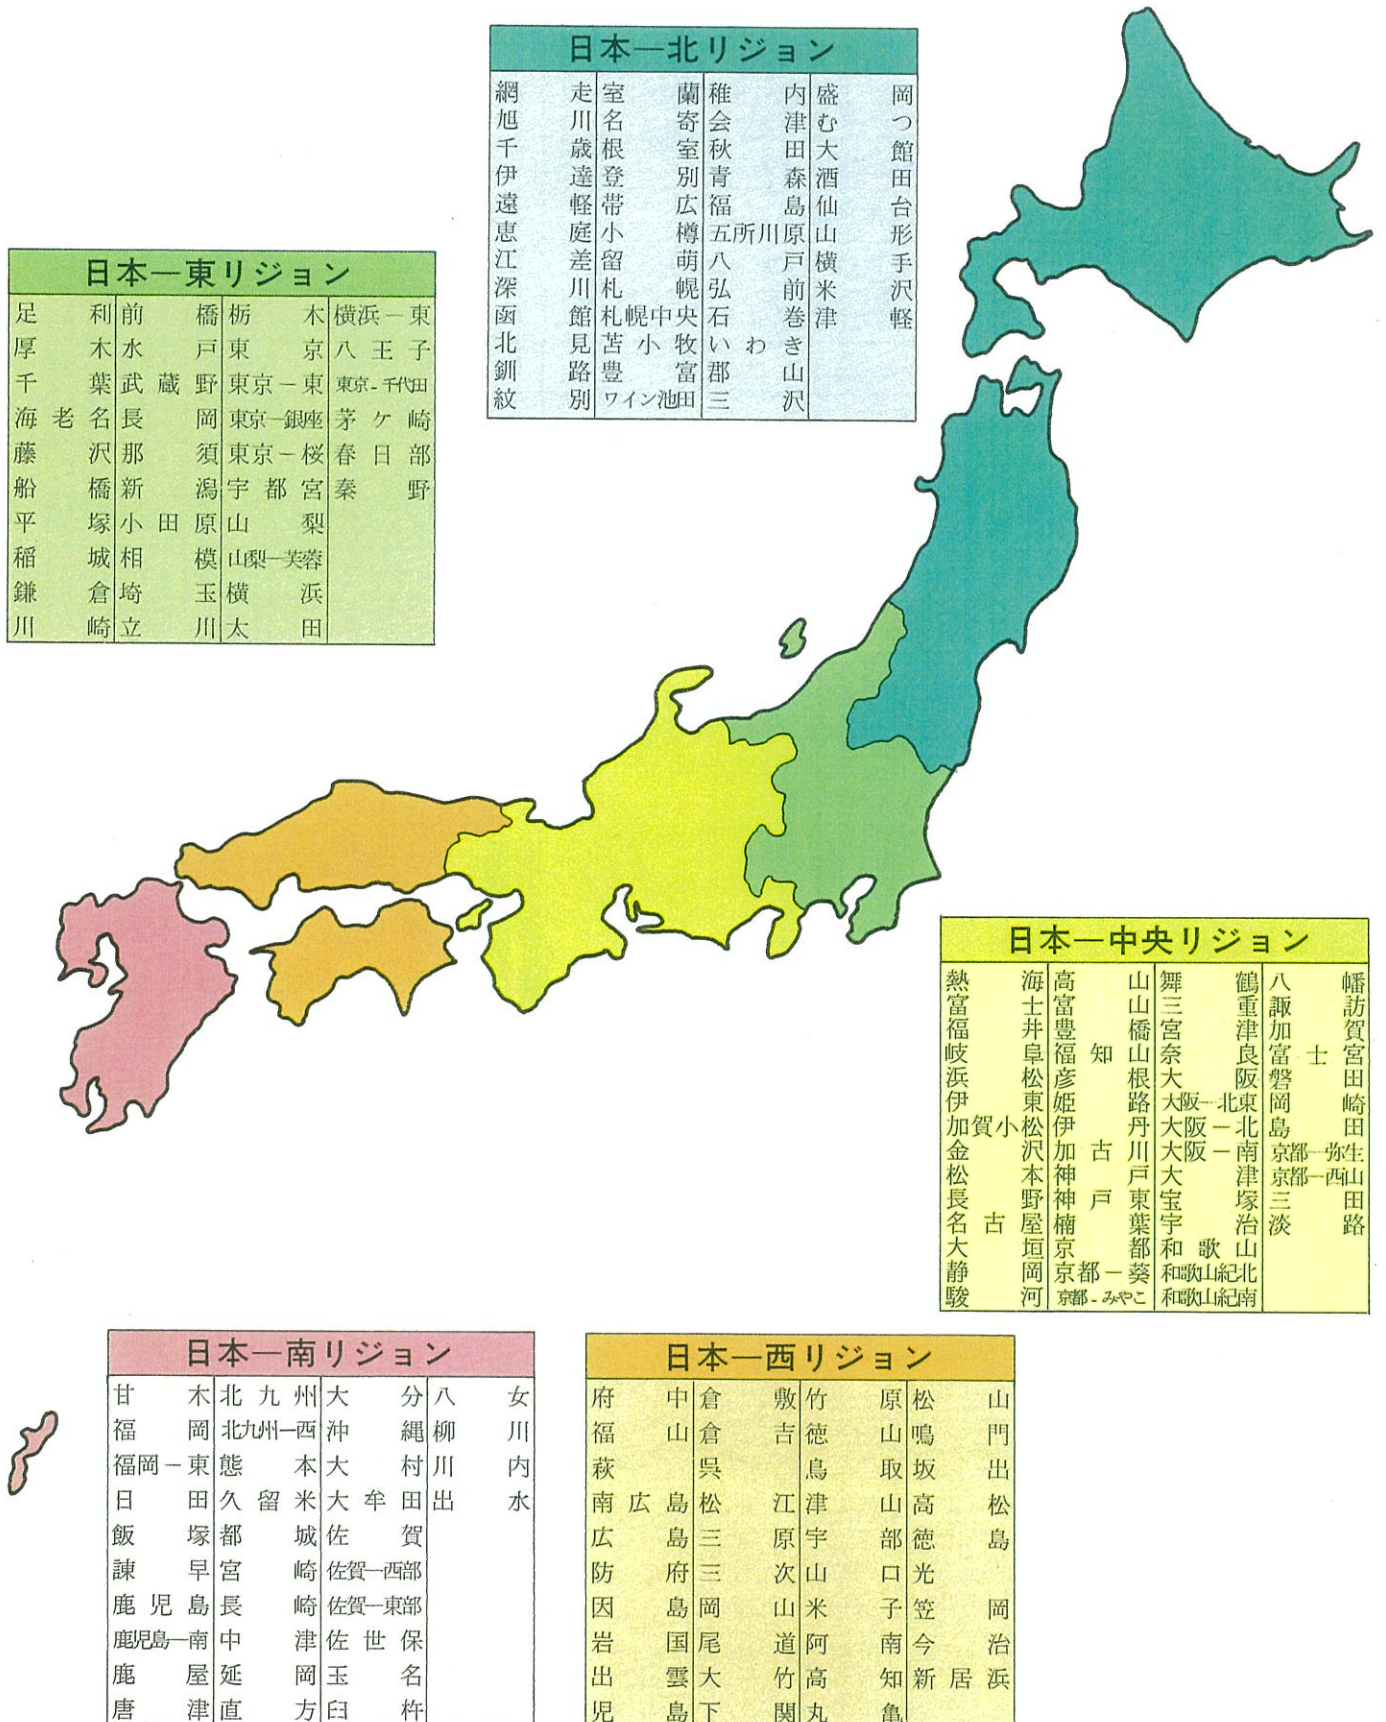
日本一北リジョン

| | | | | |
|---|---|---|---|---|
| 網走 | 室蘭 | 稚内 | 盛岡 | |
| 旭川 | 名寄 | 会津 | むつ | |
| 千歳 | 根室 | 秋田 | 大館 | |
| 伊達 | 登別 | 青森 | 酒田 | |
| 遠軽 | 帯広 | 福島 | 仙台 | |
| 恵庭 | 小樽 | 五所川原 | 山形 | |
| 江差 | 留萌 | 八戸 | 横手 | |
| 深川 | 札幌 | 弘前 | 米沢 | |
| 函館 | 札幌中央 | 石巻 | 津軽 | |
| 北見 | 苫小牧 | いわき | | |
| 釧路 | 豊富 | 郡山 | | |
| 紋別 | ワイン池田 | 三沢 | | |

日本一東リジョン

| | | | |
|---|---|---|---|
| 足利 | 前橋 | 栃木 | 横浜一東 |
| 厚木 | 水戸 | 東京 | 八王子 |
| 千葉 | 武蔵野 | 東京一東 | 東京-千代田 |
| 海老名 | 長岡 | 東京一銀座 | 茅ヶ崎 |
| 藤沢 | 那須 | 東京一桜 | 春日部 |
| 船橋 | 新潟 | 宇都宮 | 秦野 |
| 平塚 | 小田原 | 山梨 | |
| 稲城 | 相模 | 山梨一芙蓉 | |
| 鎌倉 | 埼玉 | 横浜 | |
| 川崎 | 立川 | 太田 | |

日本一中央リジョン

| | | | | |
|---|---|---|---|---|
| 熱海 | 高山 | 舞鶴 | 八幡 | |
| 富士 | 富山 | 三重 | 諏訪 | |
| 福井 | 豊橋 | 宮津 | 加賀 | |
| 岐阜 | 福知山 | 奈良 | 富士宮 | |
| 浜松 | 彦根 | 大阪 | 磐田 | |
| 伊東 | 姫路 | 大阪一北東 | 岡崎 | |
| 加賀小松 | 伊丹 | 大阪一北 | 島田 | |
| 金沢 | 加古川 | 大阪一南 | 京都一弥生 | |
| 松本 | 神戸 | 大津 | 京都一西山 | |
| 長野 | 神戸東 | 宝塚 | 三田 | |
| 名古屋 | 楠葉 | 宇治 | 淡路 | |
| 大垣 | 京都 | 和歌山 | | |
| 静岡 | 京都一葵 | 和歌山紀北 | | |
| 駿河 | 京都-みやこ | 和歌山紀南 | | |

日本一南リジョン

| | | | |
|---|---|---|---|
| 甘木 | 北九州 | 大分 | 八女 |
| 福岡 | 北九州一西 | 沖縄 | 柳川 |
| 福岡一東 | 熊本 | 大村 | 川内 |
| 日田 | 久留米 | 大牟田 | 出水 |
| 飯塚 | 都城 | 佐賀 | |
| 諫早 | 宮崎 | 佐賀一西部 | |
| 鹿児島 | 長崎 | 佐賀一東部 | |
| 鹿児島一南 | 中津 | 佐世保 | |
| 鹿屋 | 延岡 | 玉名 | |
| 唐津 | 直方 | 臼杵 | |

日本一西リジョン

| | | | |
|---|---|---|---|
| 府中 | 倉敷 | 竹原 | 松山 |
| 福山 | 倉吉 | 徳山 | 鳴門 |
| 萩 | 呉 | 鳥取 | 坂出 |
| 南広島 | 松江 | 津山 | 高松 |
| 広島 | 三原 | 宇部 | 徳島 |
| 防府 | 三次 | 山口 | 光 |
| 因島 | 岡山 | 米子 | 笠岡 |
| 岩国 | 尾道 | 阿南 | 今治 |
| 出雲 | 大竹 | 高知 | 新居浜 |
| 児島 | 下関 | 丸亀 | |